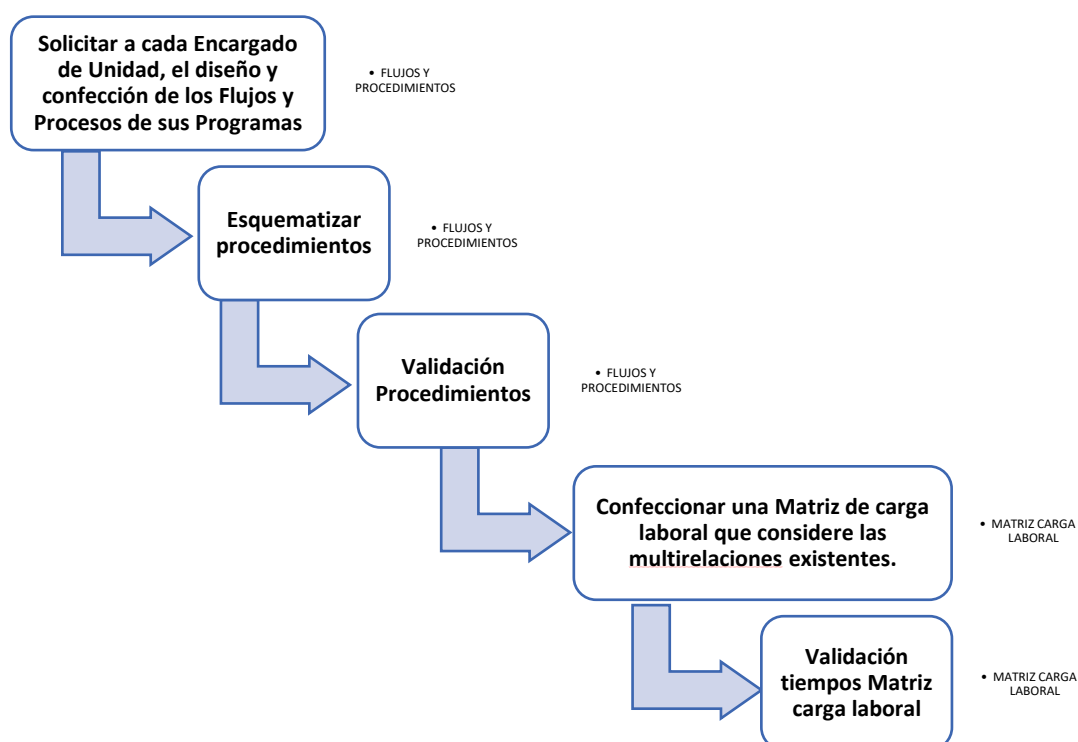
Solicitar a cada Encargado de Unidad, el diseño y confección de los Flujos y Procesos de sus Programas

• FLUJOS Y PROCEDIMIENTOS

Esquematizar procedimientos

• FLUJOS Y PROCEDIMIENTOS

Validación Procedimientos

• FLUJOS Y PROCEDIMIENTOS

Confeccionar una Matriz de carga laboral que considere las multirelaciones existentes.

• MATRIZ CARGA LABORAL

Validación tiempos Matriz carga laboral

• MATRIZ CARGA LABORAL